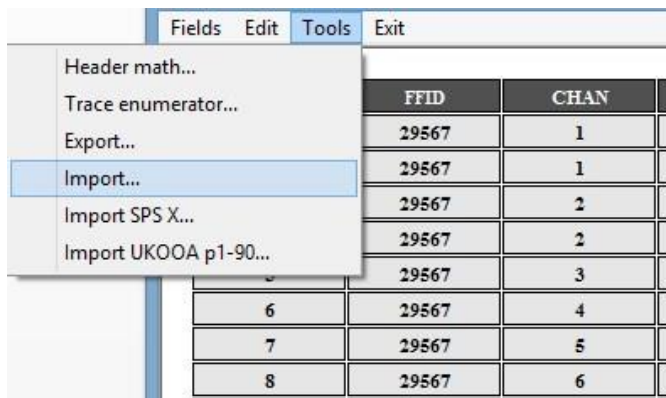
Fields Edit Tools Exit

Header math...
Trace enumerator...
Export...
Import...
Import SPS X...
Import UKOOA p1-90...

| | FFID | CHAN |
|---|---|---|
| | 29567 | 1 |
| | 29567 | 1 |
| | 29567 | 2 |
| | 29567 | 2 |
| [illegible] | 29567 | 3 |
| 6 | 29567 | 4 |
| 7 | 29567 | 5 |
| 8 | 29567 | 6 |